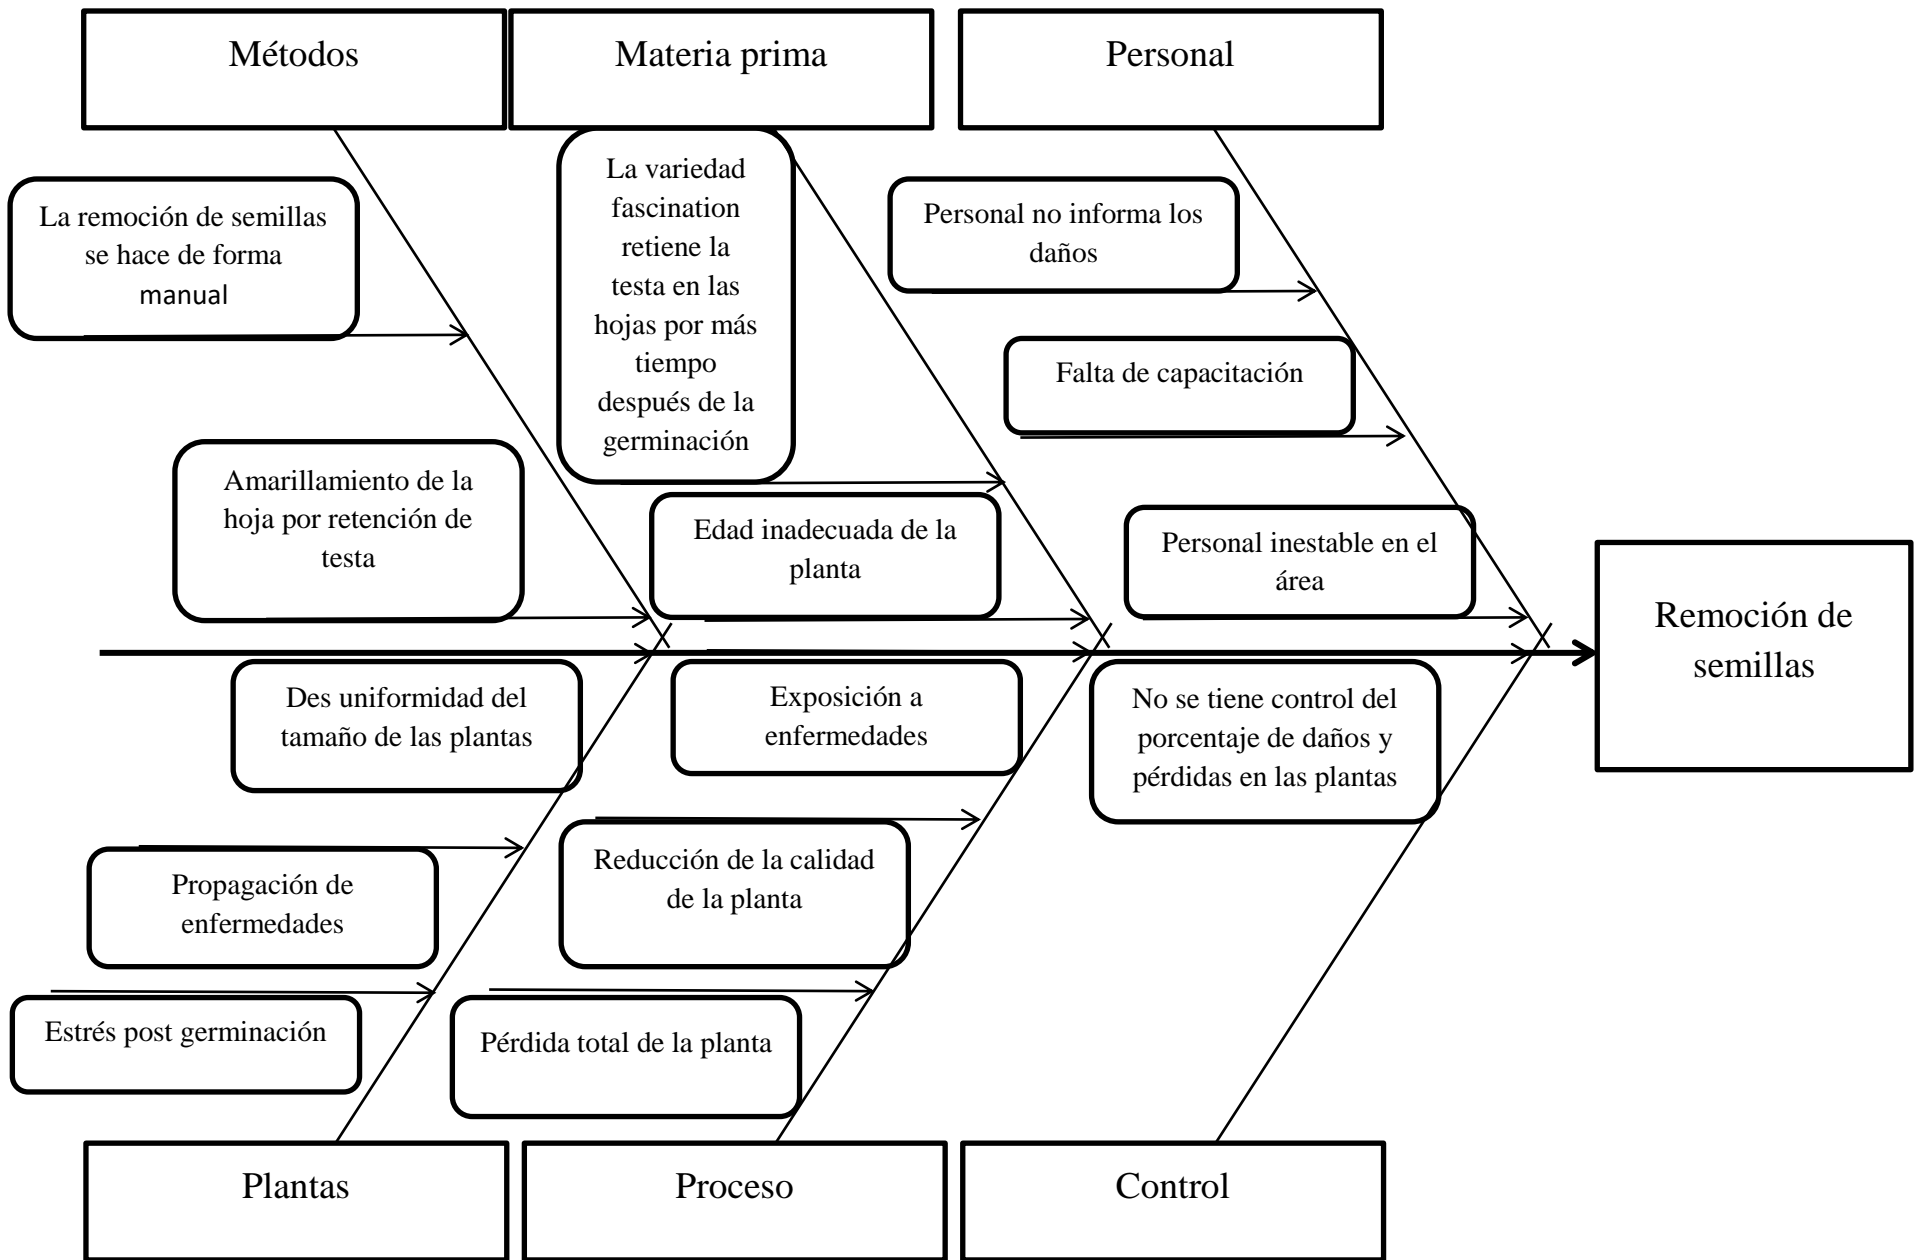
Métodos

Materia prima

Personal

La remoción de semillas se hace de forma manual

Amarillamiento de la hoja por retención de testa

La variedad fascination retiene la testa en las hojas por más tiempo después de la germinación

Edad inadecuada de la planta

Personal no informa los daños

Falta de capacitación

Personal inestable en el área

Remoción de semillas

Des uniformidad del tamaño de las plantas

Propagación de enfermedades

Estrés post germinación

Exposición a enfermedades

Reducción de la calidad de la planta

Pérdida total de la planta

No se tiene control del porcentaje de daños y pérdidas en las plantas

Plantas

Proceso

Control